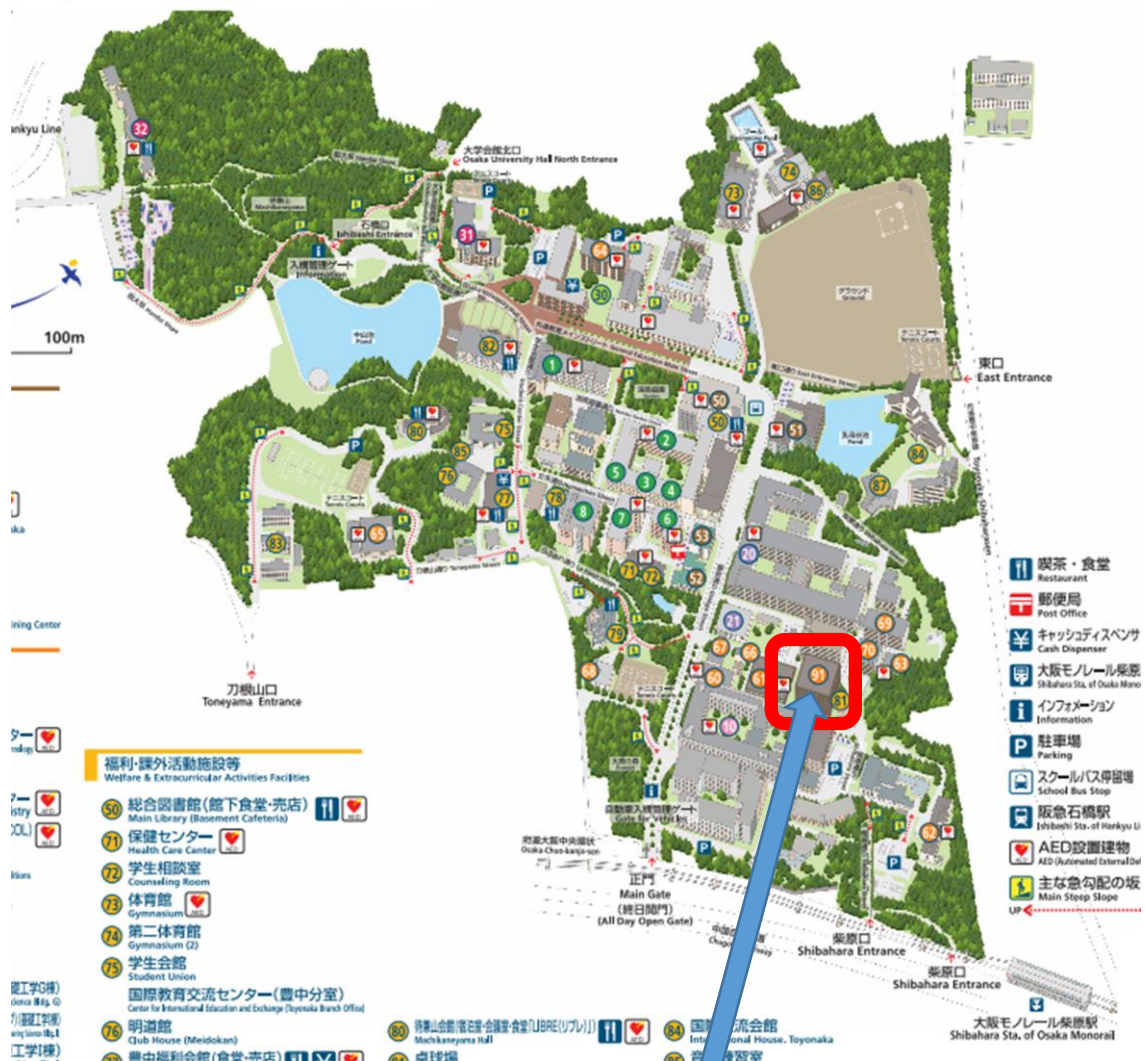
ankyu Line

32

大学会館北口
Osaka University Hall North Entrance

石橋口
Ishibashi Entrance

入構管理ゲート
Information

100m

31

30

82

1

50

2

5

3

4

7

6

8

53

52

20

21

51

84

87

80

85

75

76

77

78

71

72

79

83

55

73

74

86

グラウンド
Ground

テニスコート
Tennis Courts

東口
East Entrance

刀根山口
Toneyama Entrance

91

81

69

70

63

67

66

10

62

正門
Main Gate
(終日開門)
(All Day Open Gate)

柴原口
Shibahara Entrance

柴原口
Shibahara Entrance

大阪モノレール柴原駅
Shibahara Sta. of Osaka Monorail

喫茶・食堂
Restaurant

郵便局
Post Office

キャッシュディスペンサ
Cash Dispenser

大阪モノレール柴原
Shibahara Sta. of Osaka Mono

インフォメーション
Information

駐車場
Parking

スクールバス停留場
School Bus Stop

阪急石橋駅
Ishibashi Sta. of Hankyu Li

AED設置建物
AED (Automated External De

主な急勾配の坂
Main Steep Slope

福利・課外活動施設等
Welfare & Extracurricular Activities Facilities

50 総合図書館(館下食堂・売店)
Main Library (Basement Cafeteria)

71 保健センター
Health Care Center

72 学生相談室
Counseling Room

73 体育館
Gymnasium

74 第二体育館
Gymnasium (2)

75 学生会館
Student Union

国際教育交流センター(豊中分室)
Center for International Education and Exchange (Toyonaka Branch Office)

76 明道館
Club House (Meidokan)

80 待兼山会館
Machikaneyama Hall

84 国際交流会館
International House, Toyonaka

ター
ology

ター
istry
COL)

ining Center

aka

itions